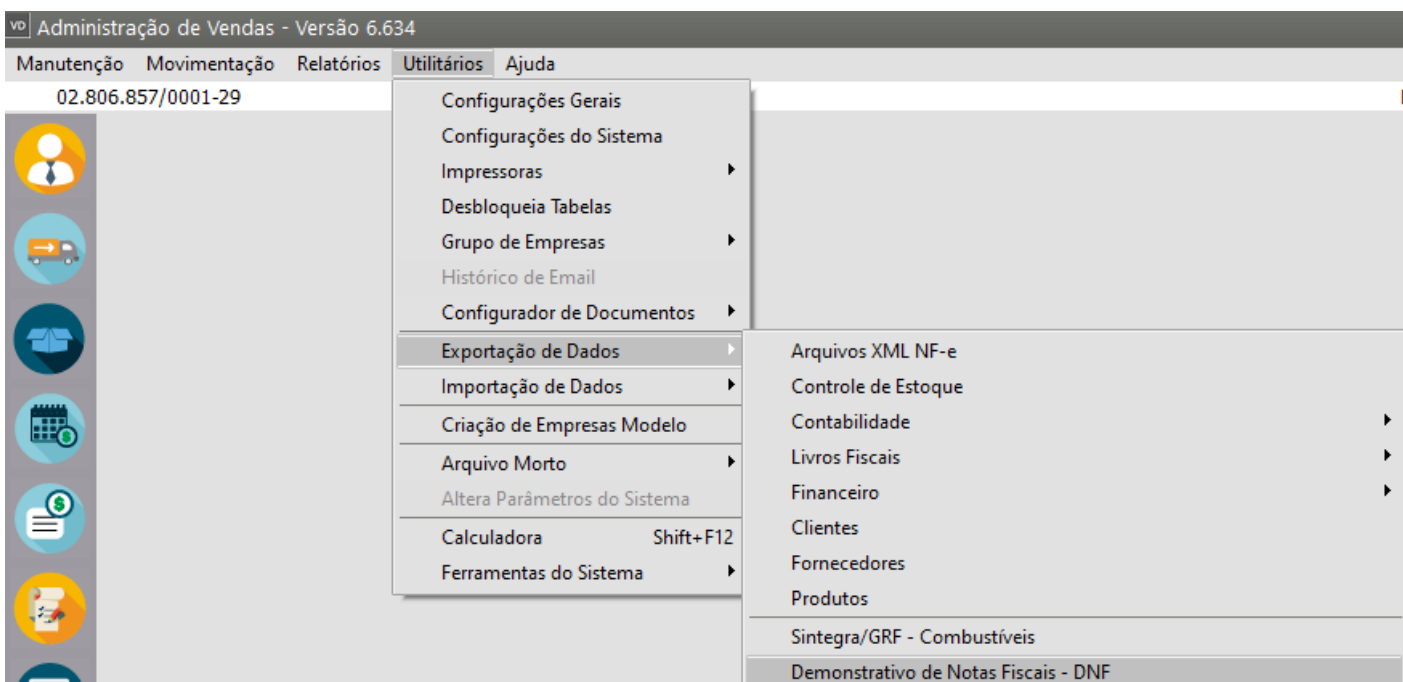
VD Administração de Vendas - Versão 6.634

Manutenção Movimentação Relatórios Utilitários Ajuda

02.806.857/0001-29

Configurações Gerais
Configurações do Sistema
Impressoras
Desbloqueia Tabelas
Grupo de Empresas
Histórico de Email
Configurador de Documentos
Exportação de Dados
Importação de Dados
Criação de Empresas Modelo
Arquivo Morto
Altera Parâmetros do Sistema
Calculadora Shift+F12
Ferramentas do Sistema

Arquivos XML NF-e
Controle de Estoque
Contabilidade
Livros Fiscais
Financeiro
Clientes
Fornecedores
Produtos
Sintegra/GRF - Combustíveis
Demonstrativo de Notas Fiscais - DNF